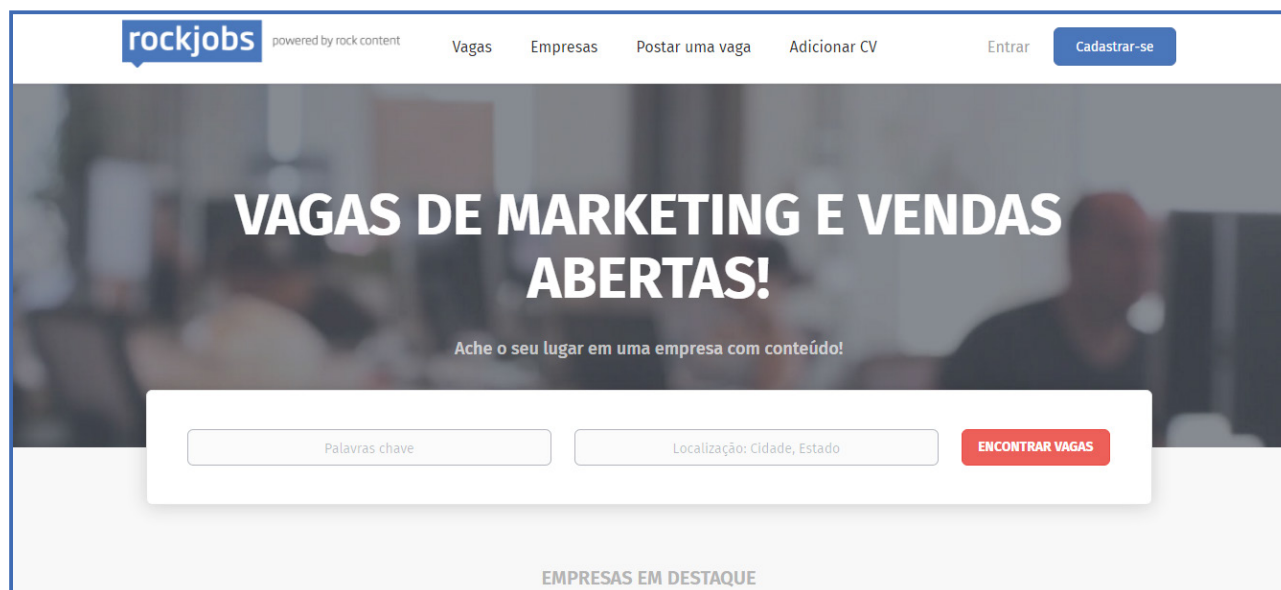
rockjobs powered by rock content

Vagas Empresas Postar uma vaga Adicionar CV

Entrar Cadastrar-se

VAGAS DE MARKETING E VENDAS ABERTAS!

Ache o seu lugar em uma empresa com conteúdo!

Palavras chave

Localização: Cidade, Estado

ENCONTRAR VAGAS

EMPRESAS EM DESTAQUE